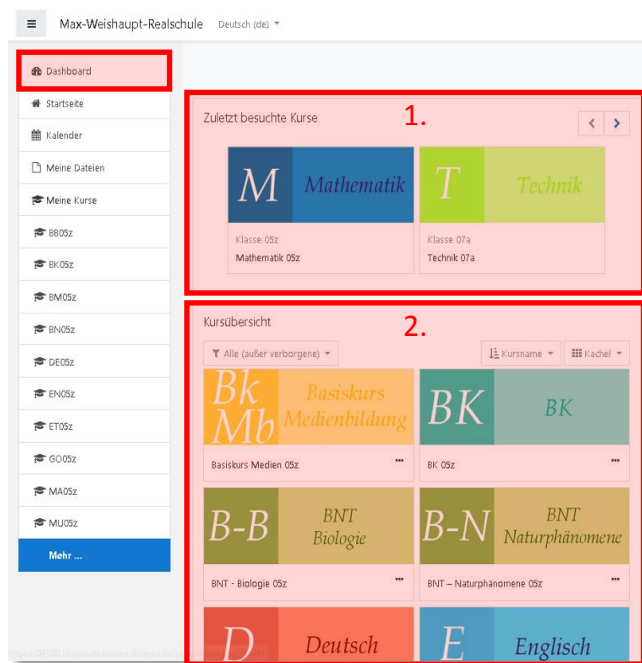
Max-Weishaupt-Realschule Deutsch (de)

Dashboard
Startseite
Kalender
Meine Dateien
Meine Kurse
BB05z
BK05z
BM05z
BN05z
DE05z
EN05z
ET05z
GO05z
MA05z
MU05z
Mehr ...

Zuletzt besuchte Kurse
1.

M Mathematik
Klasse 05z
Mathematik 05z

T Technik
Klasse 07a
Technik 07a

Kursübersicht
2.

Alle (außer verborgene)
Kursname
Kachel

Bk Mb Basiskurs Medienbildung
Basiskurs Medien 05z

BK BK
BK 05z

B-B BNT Biologie
BNT - Biologie 05z

B-N BNT Naturphänomene
BNT – Naturphänomene 05z

D Deutsch

E Englisch